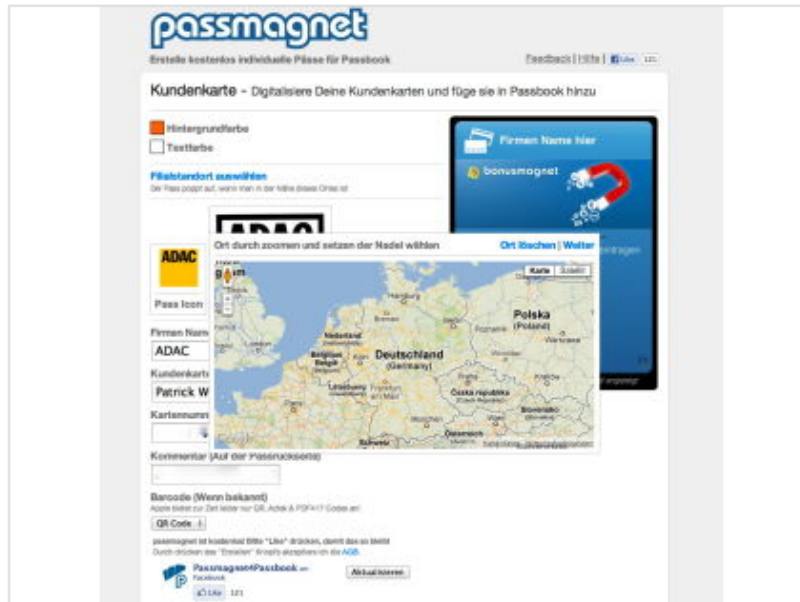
passmagnet

Erstelle kostenlos individuelle Pässe für Passbook

Feedback | Hilfe | Like 121

Kundenkarte - Digitalisiere Deine Kundenkarten und füge sie in Passbook hinzu

Hintergrundfarbe

Textfarbe

Filialstandort auswählen

Der Pass poppt auf, wenn man in der Nähe dieses Ortes ist

ADAC

ADAC

Pass Icon

Firmen Name

ADAC

Kundenkarte

Patrick W

Kartennummer

Kommentar (Auf der Passrückseite)

Barcode (Wenn bekannt)

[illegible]

QR Code

passmagnet ist kostenlos! Bitte "Like" drücken, damit das so bleibt

Durch drücken des "Erstellen" Knopfs akzeptiere ich die AGB.

Passmagnet4Passbook

Facebook

Like 121

Aktualisieren

Firmen Name hier

bonusmagnet

Ort durch zoomen und setzen der Nadel wählen

Ort löschen | Weiter

Karte

Satellit

Polska (Poland)

Nederland

Deutschland (Germany)

Belgium

Luxembourg

France

Česká republika

Österreich

Schweiz

Slovensko

Hamburg

Berlin

Google